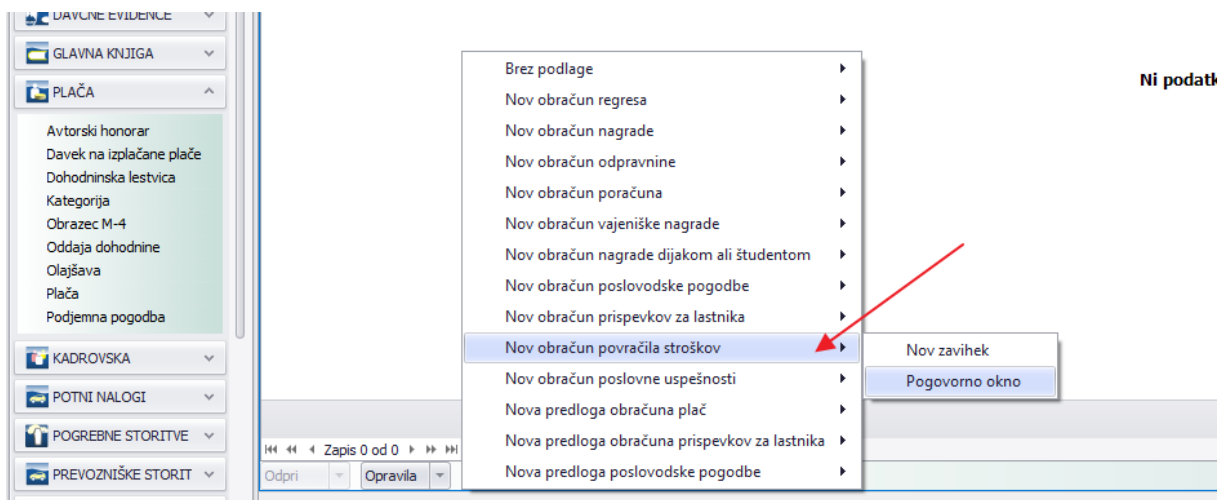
DAVČNE EVIDENCE
GLAVNA KNJIGA
PLAČA
Avtorski honorar
Davek na izplačane plače
Dohodninska lestvica
Kategorija
Obrazec M-4
Oddaja dohodnine
Olajšava
Plača
Podjemna pogodba
KADROVSKA
POTNI NALOGI
POGREBNE STORITVE
PREVOZNIŠKE STORIT

Zapis 0 od 0
Odpri
Opravila

Brez podlage
Nov obračun regresa
Nov obračun nagrade
Nov obračun odpravnine
Nov obračun poračuna
Nov obračun vajeniške nagrade
Nov obračun nagrade dijakom ali študentom
Nov obračun poslovodske pogodbe
Nov obračun prispevkov za lastnika
Nov obračun povračila stroškov
Nov obračun poslovne uspešnosti
Nova predloga obračuna plač
Nova predloga obračuna prispevkov za lastnika
Nova predloga poslovodske pogodbe

Nov zavihek
Pogovorno okno

Ni podatk